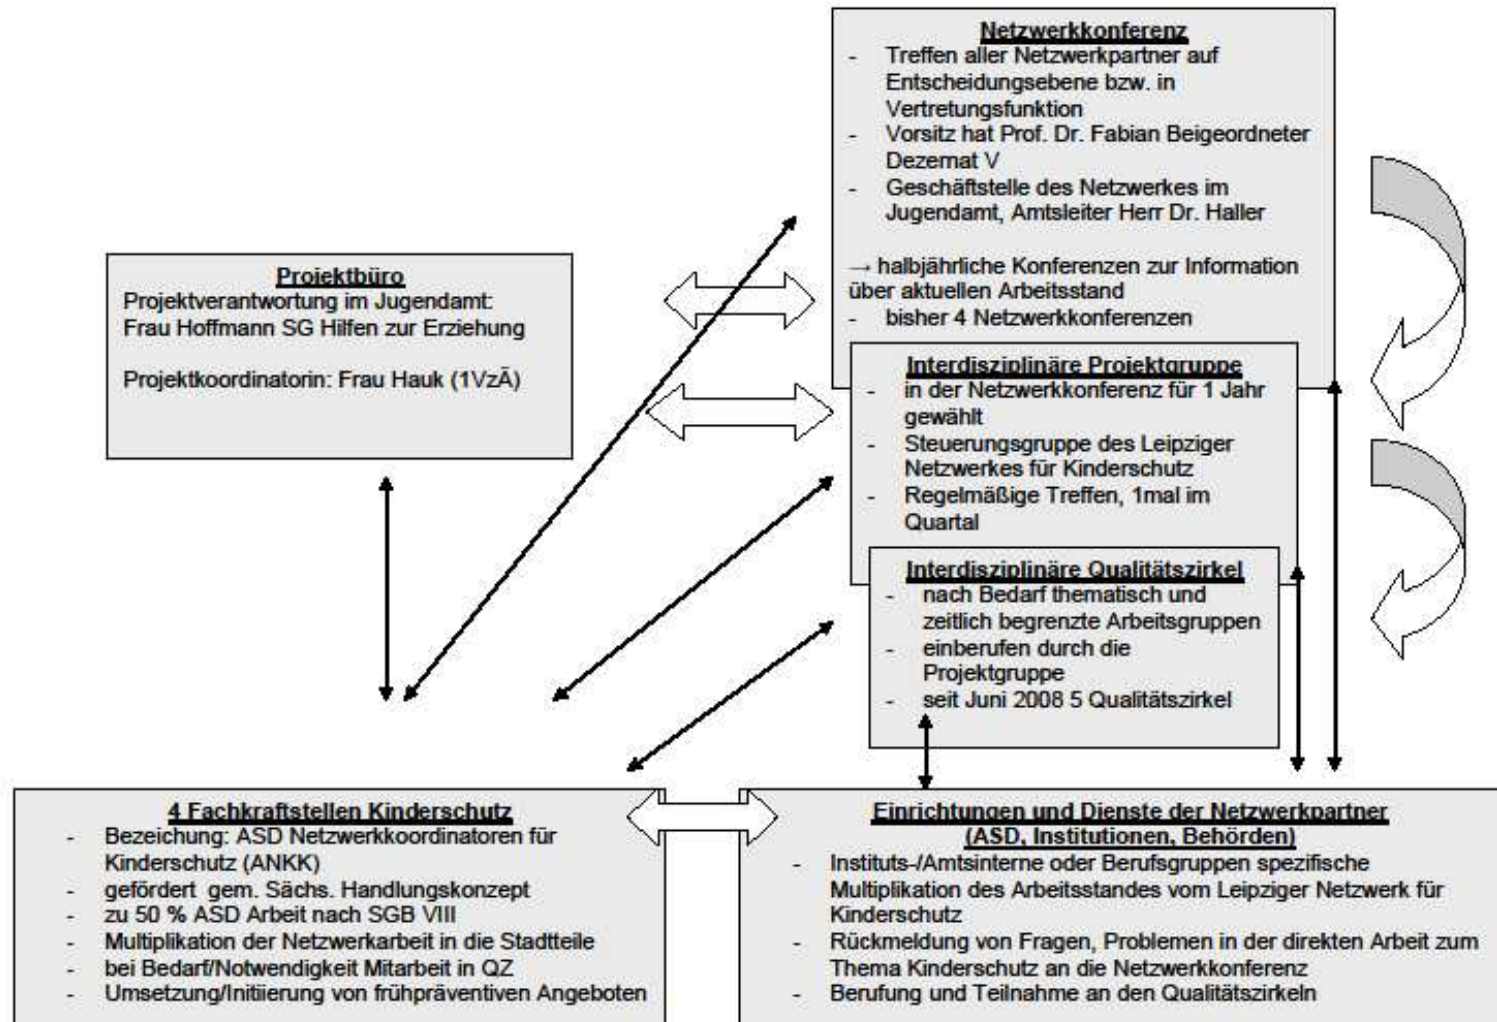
Netzwerkkonferenz
- Treffen aller Netzwerkpartner auf Entscheidungsebene bzw. in Vertretungsfunktion
- Vorsitz hat Prof. Dr. Fabian Beigeordneter Dezernat V
- Geschäftstelle des Netzwerkes im Jugendamt, Amtsleiter Herr Dr. Haller

→ halbjährliche Konferenzen zur Information über aktuellen Arbeitsstand
- bisher 4 Netzwerkkonferenzen

Projektbüro
Projektverantwortung im Jugendamt: Frau Hoffmann SG Hilfen zur Erziehung

Projektkoordinatorin: Frau Hauk (1VzÄ)

Interdisziplinäre Projektgruppe
- in der Netzwerkkonferenz für 1 Jahr gewählt
- Steuerungsgruppe des Leipziger Netzwerkes für Kinderschutz
- Regelmäßige Treffen, 1mal im Quartal

Interdisziplinäre Qualitätszirkel
- nach Bedarf thematisch und zeitlich begrenzte Arbeitsgruppen
- einberufen durch die Projektgruppe
- seit Juni 2008 5 Qualitätszirkel

4 Fachkraftstellen Kinderschutz
- Bezeichung: ASD Netzwerkkoordinatoren für Kinderschutz (ANKK)
- gefördert gem. Sächs. Handlungskonzept
- zu 50 % ASD Arbeit nach SGB VIII
- Multiplikation der Netzwerkarbeit in die Stadtteile
- bei Bedarf/Notwendigkeit Mitarbeit in QZ
- Umsetzung/Initiierung von frühpräventiven Angeboten

Einrichtungen und Dienste der Netzwerkpartner (ASD, Institutionen, Behörden)
- Instituts-/Amtsinterne oder Berufsgruppen spezifische Multiplikation des Arbeitsstandes vom Leipziger Netzwerk für Kinderschutz
- Rückmeldung von Fragen, Problemen in der direkten Arbeit zum Thema Kinderschutz an die Netzwerkkonferenz
- Berufung und Teilnahme an den Qualitätszirkeln